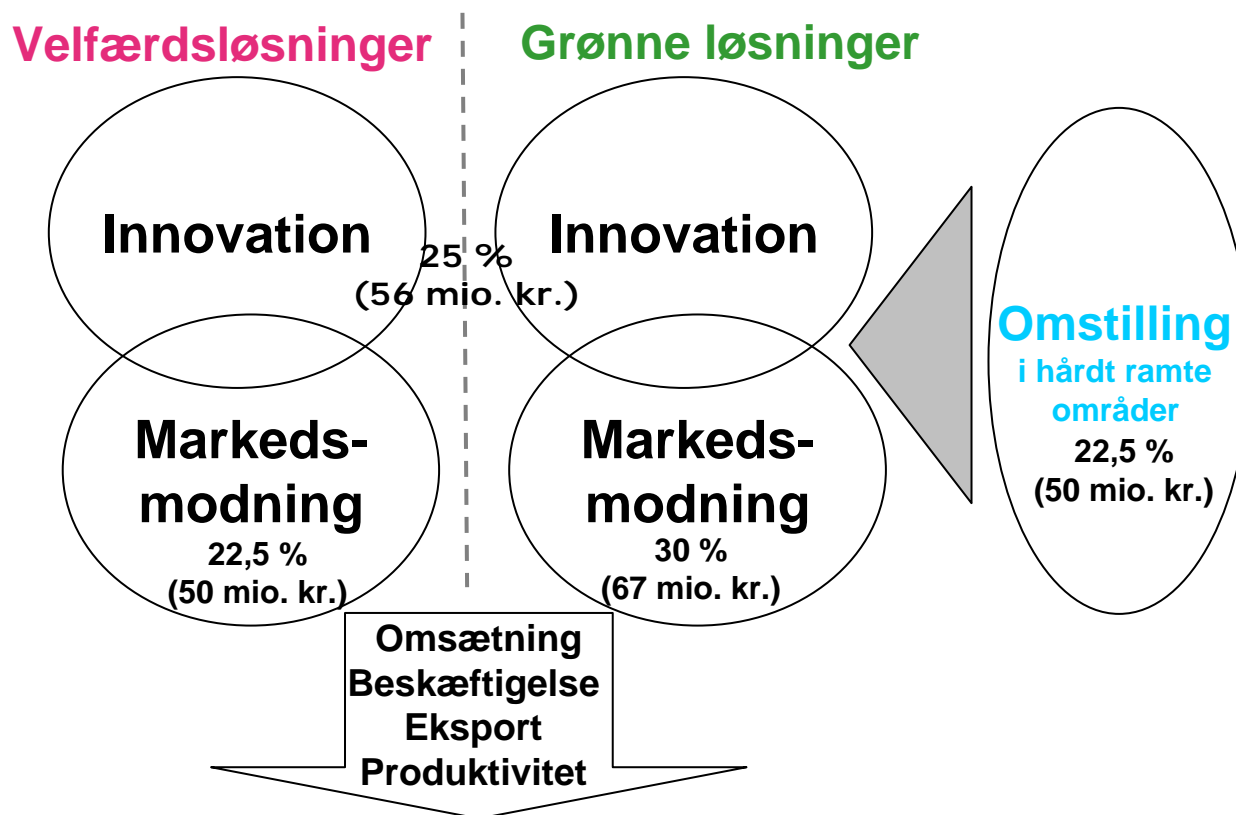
Velfærdsløsninger

Grønne løsninger

Innovation

25 %
(56 mio. kr.)

Innovation

Omstilling
i hårdt ramte områder
22,5 %
(50 mio. kr.)

Markedsmodning
22,5 %
(50 mio. kr.)

Markedsmodning
30 %
(67 mio. kr.)

Omsætning
Beskæftigelse
Eksport
Produktivitet